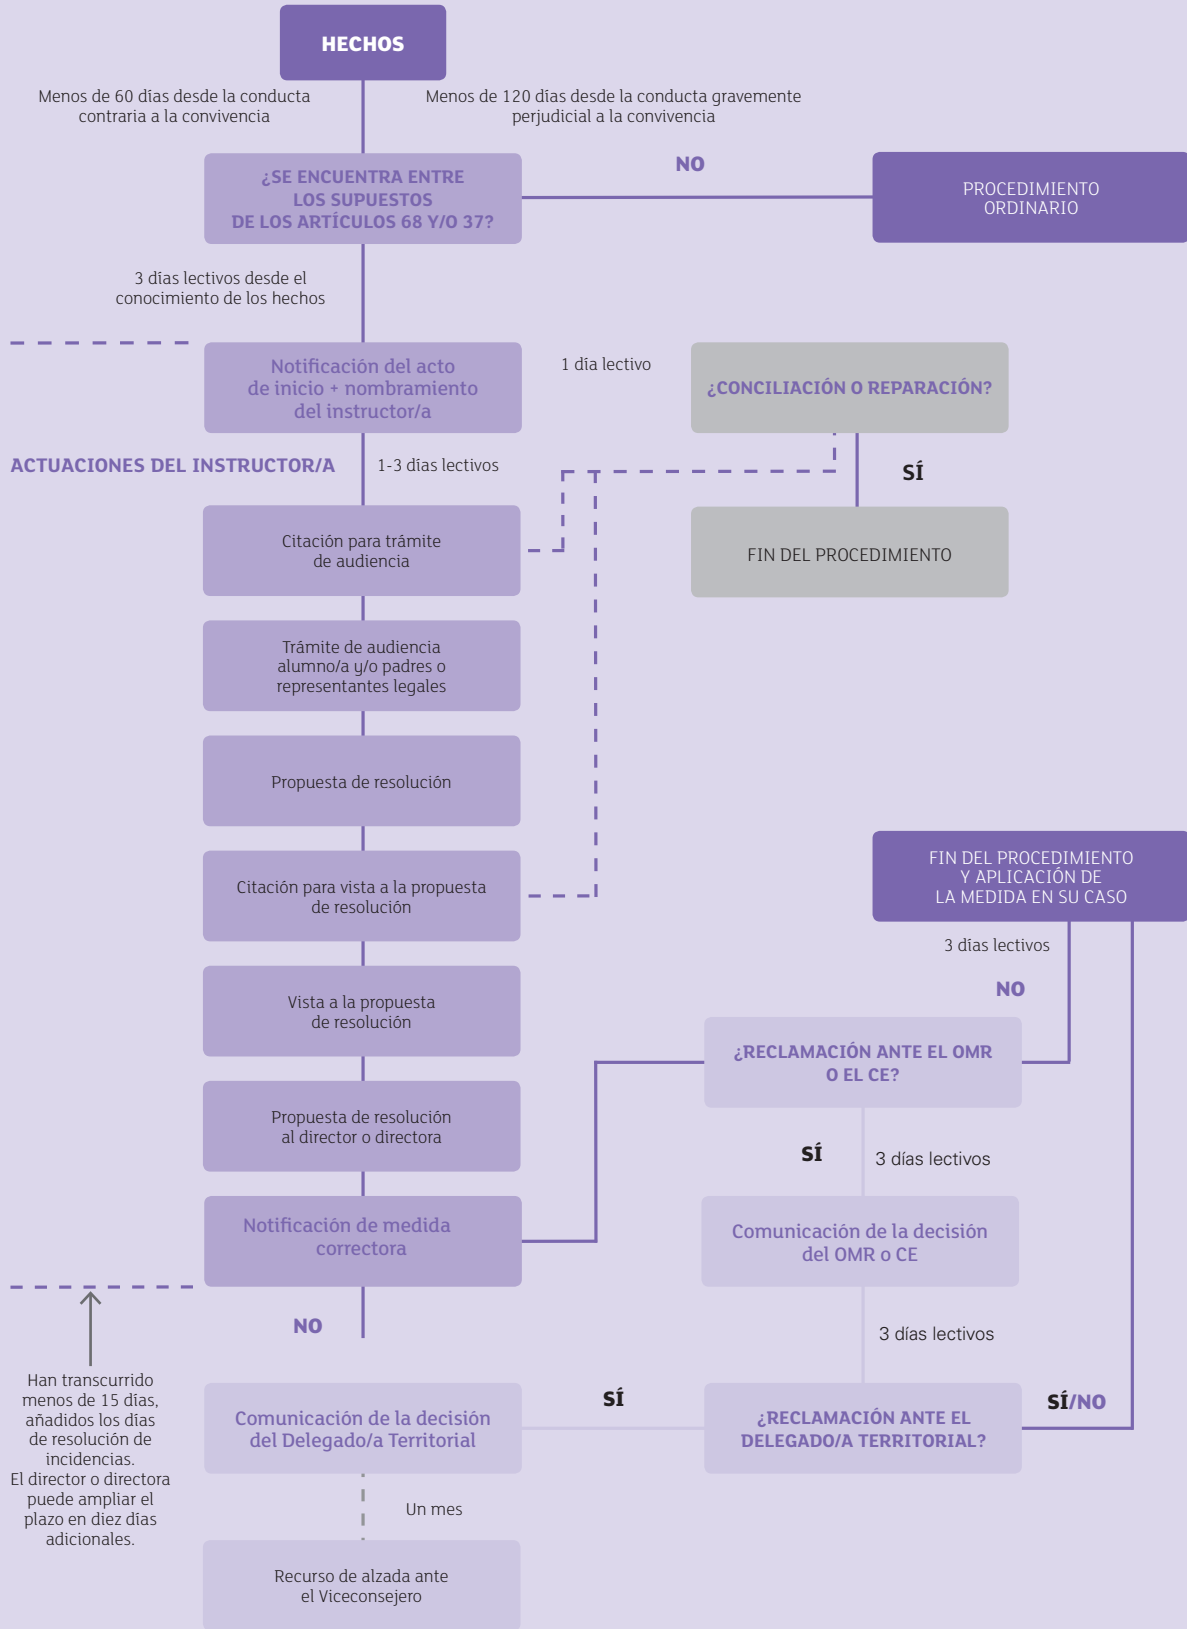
HECHOS

Menos de 60 días desde la conducta contraria a la convivencia

Menos de 120 días desde la conducta gravemente perjudicial a la convivencia

¿SE ENCUENTRA ENTRE LOS SUPUESTOS DE LOS ARTÍCULOS 68 Y/O 37?

NO

PROCEDIMIENTO ORDINARIO

3 días lectivos desde el conocimiento de los hechos

Notificación del acto de inicio + nombramiento del instructor/a

1 día lectivo

¿CONCILIACIÓN O REPARACIÓN?

ACTUACIONES DEL INSTRUCTOR/A

1-3 días lectivos

SÍ

Citación para trámite de audiencia

FIN DEL PROCEDIMIENTO

Trámite de audiencia alumno/a y/o padres o representantes legales

Propuesta de resolución

FIN DEL PROCEDIMIENTO Y APLICACIÓN DE LA MEDIDA EN SU CASO

Citación para vista a la propuesta de resolución

3 días lectivos

NO

Vista a la propuesta de resolución

¿RECLAMACIÓN ANTE EL OMR O EL CE?

Propuesta de resolución al director o directora

SÍ

3 días lectivos

Notificación de medida correctora

Comunicación de la decisión del OMR o CE

NO

3 días lectivos

Han transcurrido menos de 15 días, añadidos los días de resolución de incidencias.
El director o directora puede ampliar el plazo en diez días adicionales.

Comunicación de la decisión del Delegado/a Territorial

SÍ

¿RECLAMACIÓN ANTE EL DELEGADO/A TERRITORIAL?

SÍ/NO

Un mes

Recurso de alzada ante el Viceconsejero